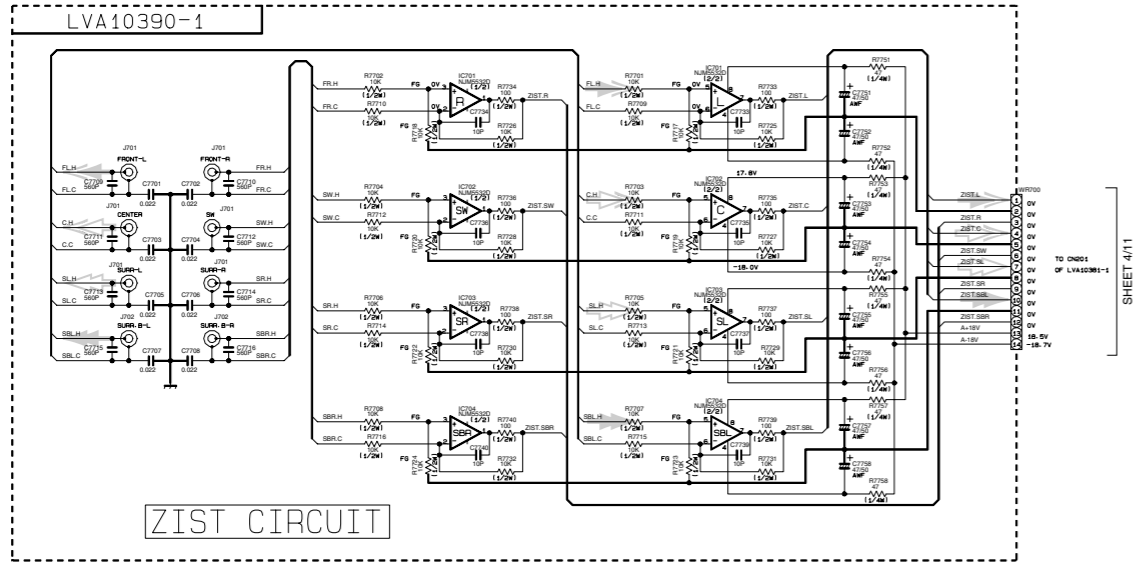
LVA10390-1

J701 FRONT-L
FL.H
FL.C
C7709 560P
C7701 0.022
C7702
J701 FRONT-R
C7710 560P
FR.H
FR.C

J701 CENTER
C.H
C.C
C7711 560P
C7703 0.022
C7704
J701 SW
C7712 560P
SW.H
SW.C

J701 SURR-L
SL.H
SL.C
C7713 560P
C7705 0.022
C7706
J702 SURR-R
C7714 560P
SR.H
SR.C

J702 SURR.B-L
SBL.H
SBL.C
C7715 560P
C7707 0.022
C7708 0.022
J702 SURR.B-R
C7716 560P
SBR.H
SBR.C

FR.H R7702 10K (1/2W) FG 0V
FR.C R7710 10K (1/2W) 0V
IC701 NJM5532D (1/2) R
R7734 100 (1/2W) ZIST.R
C7734 10P
R7718 10K
R7726 10K (1/2W)

SW.H R7704 10K (1/2W) FG
SW.C R7712 10K (1/2W)
IC702 NJM5532D (1/2) SW
R7736 100 (1/2W) ZIST.SW
C7736 10P
R7720 10K
R7728 10K (1/2W)

SR.H R7706 10K (1/2W) FG
SR.C R7714 10K (1/2W)
IC703 NJM5532D (1/2) SR
R7738 100 (1/2W) ZIST.SR
C7738 10P
R7722 10K
R7730 10K (1/2W)

SBR.H R7708 10K (1/2W) FG
SBR.C R7716 10K (1/2W)
IC704 NJM5532D (1/2) SBR
R7740 100 (1/2W) ZIST.SBR
C7740 10P
R7724 10K
R7732 10K (1/2W)

FL.H R7701 10K (1/2W) 0V
FL.C R7709 10K (1/2W) 0V
IC701 NJM5532D (2/2) L
R7733 100 (1/2W) ZIST.L
C7733 10P
FG R7717 10K
R7725 10K (1/2W)

17.8V
C.H R7703 10K (1/2W)
C.C R7711 10K (1/2W)
IC702 NJM5532D (2/2) C
R7735 100 (1/2W) ZIST.C
C7735 10P
FG R7719 10K
R7727 10K (1/2W)
-18.0V

SL.H R7705 10K (1/2W)
SL.C R7713 10K (1/2W)
IC703 NJM5532D (2/2) SL
R7737 100 (1/2W) ZIST.SL
C7737 10P
FG R7721 10K
R7729 10K (1/2W)

SBL.H R7707 10K (1/2W)
SBL.C R7715 10K (1/2W)
IC704 NJM5532D (2/2) SBL
R7739 100 (1/2W) ZIST.SBL
C7739 10P
FG R7723 10K
R7731 10K (1/2W)

R7751 47 (1/4W)
C7751 47/50 AMF
C7752 47/50 AMF
R7752 47 (1/4W)
R7753 47 (1/4W)
C7753 47/50 AMF
C7754 47/50 AMF
R7754 47 (1/4W)
R7755 47 (1/4W)
C7755 47/50 AMF
C7756 47/50 AMF
R7756 47 (1/4W)
R7757 47 (1/4W)
C7757 47/50 AMF
C7758 47/50 AMF
R7758 47 (1/4W)

WR700
ZIST.L 1
0V 2
ZIST.R 3
0V
ZIST.C 4
0V
ZIST.SW 5
0V
ZIST.SL 6
0V 7
ZIST.SR 8
0V 9
ZIST.SBL 10
0V 11
ZIST.SBR 12
0V
A+18V 13 18.5V
A-18V 14 -18.7V

TO CN201
OF LVA10381-1

SHEET 4/11

ZIST CIRCUIT